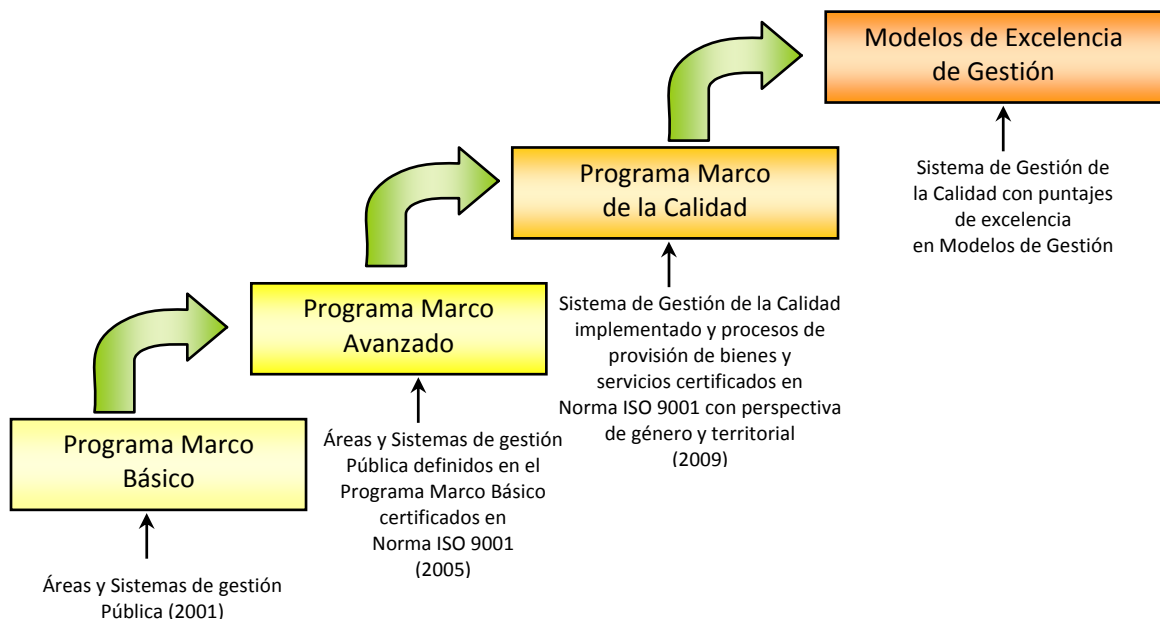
Modelos de Excelencia de Gestión

Sistema de Gestión de la Calidad con puntajes de excelencia en Modelos de Gestión

Programa Marco de la Calidad

Sistema de Gestión de la Calidad implementado y procesos de provisión de bienes y servicios certificados en Norma ISO 9001 con perspectiva de género y territorial (2009)

Programa Marco Avanzado

Áreas y Sistemas de gestión Pública definidos en el Programa Marco Básico certificados en Norma ISO 9001 (2005)

Programa Marco Básico

Áreas y Sistemas de gestión Pública (2001)